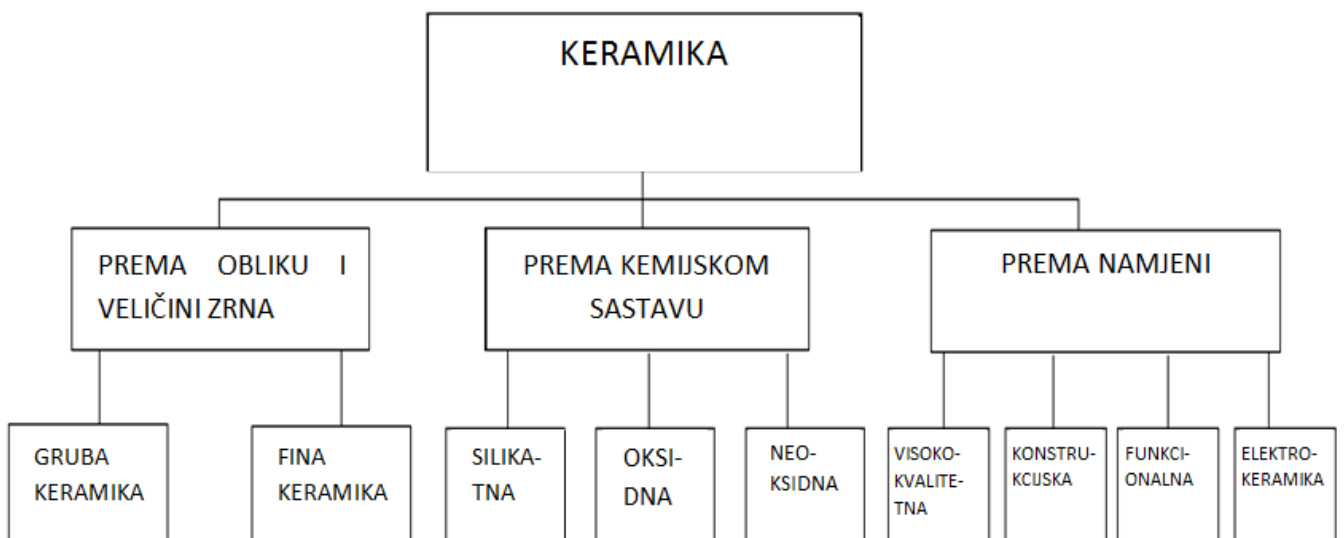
KERAMIKA

PREMA OBLIKU I VELIČINI ZRNA

PREMA KEMIJSKOM SASTAVU

PREMA NAMJENI

GRUBA KERAMIKA

FINA KERAMIKA

SILIKATNA

OKSIDNA

NEOKSIDNA

VISOKOKVALITETNA

KONSTRUKCIJSKA

FUNKCIONALNA

ELEKTROKERAMIKA